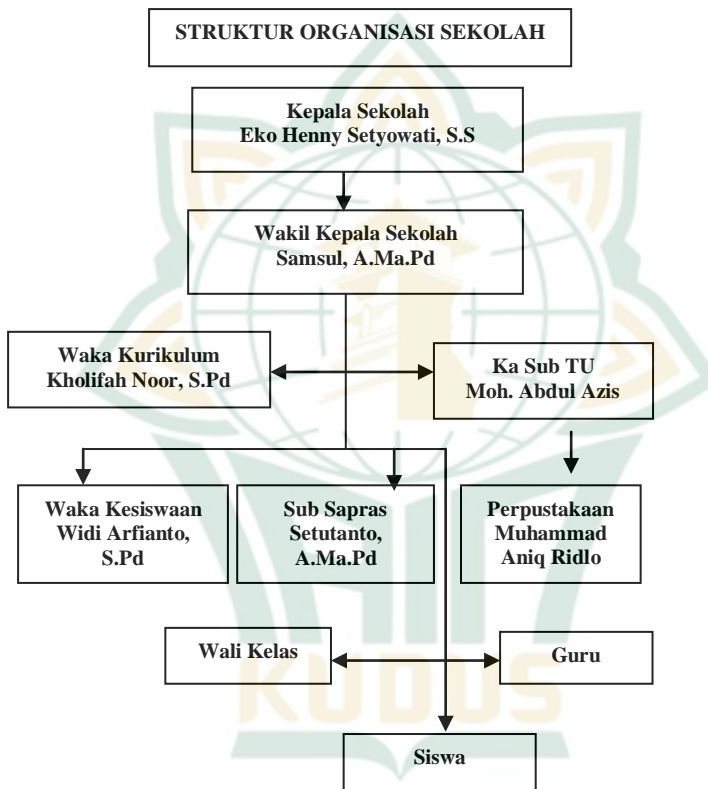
STRUKTUR ORGANISASI SEKOLAH

Kepala Sekolah
Eko Henny Setyowati, S.S

Wakil Kepala Sekolah
Samsul, A.Ma.Pd

Waka Kurikulum
Kholifah Noor, S.Pd

Ka Sub TU
Moh. Abdul Azis

Waka Kesiswaan
Widi Arfianto, S.Pd

Sub Sapras
Setutanto, A.Ma.Pd

Perpustakaan
Muhammad Aniq Ridlo

Wali Kelas

Guru

Siswa